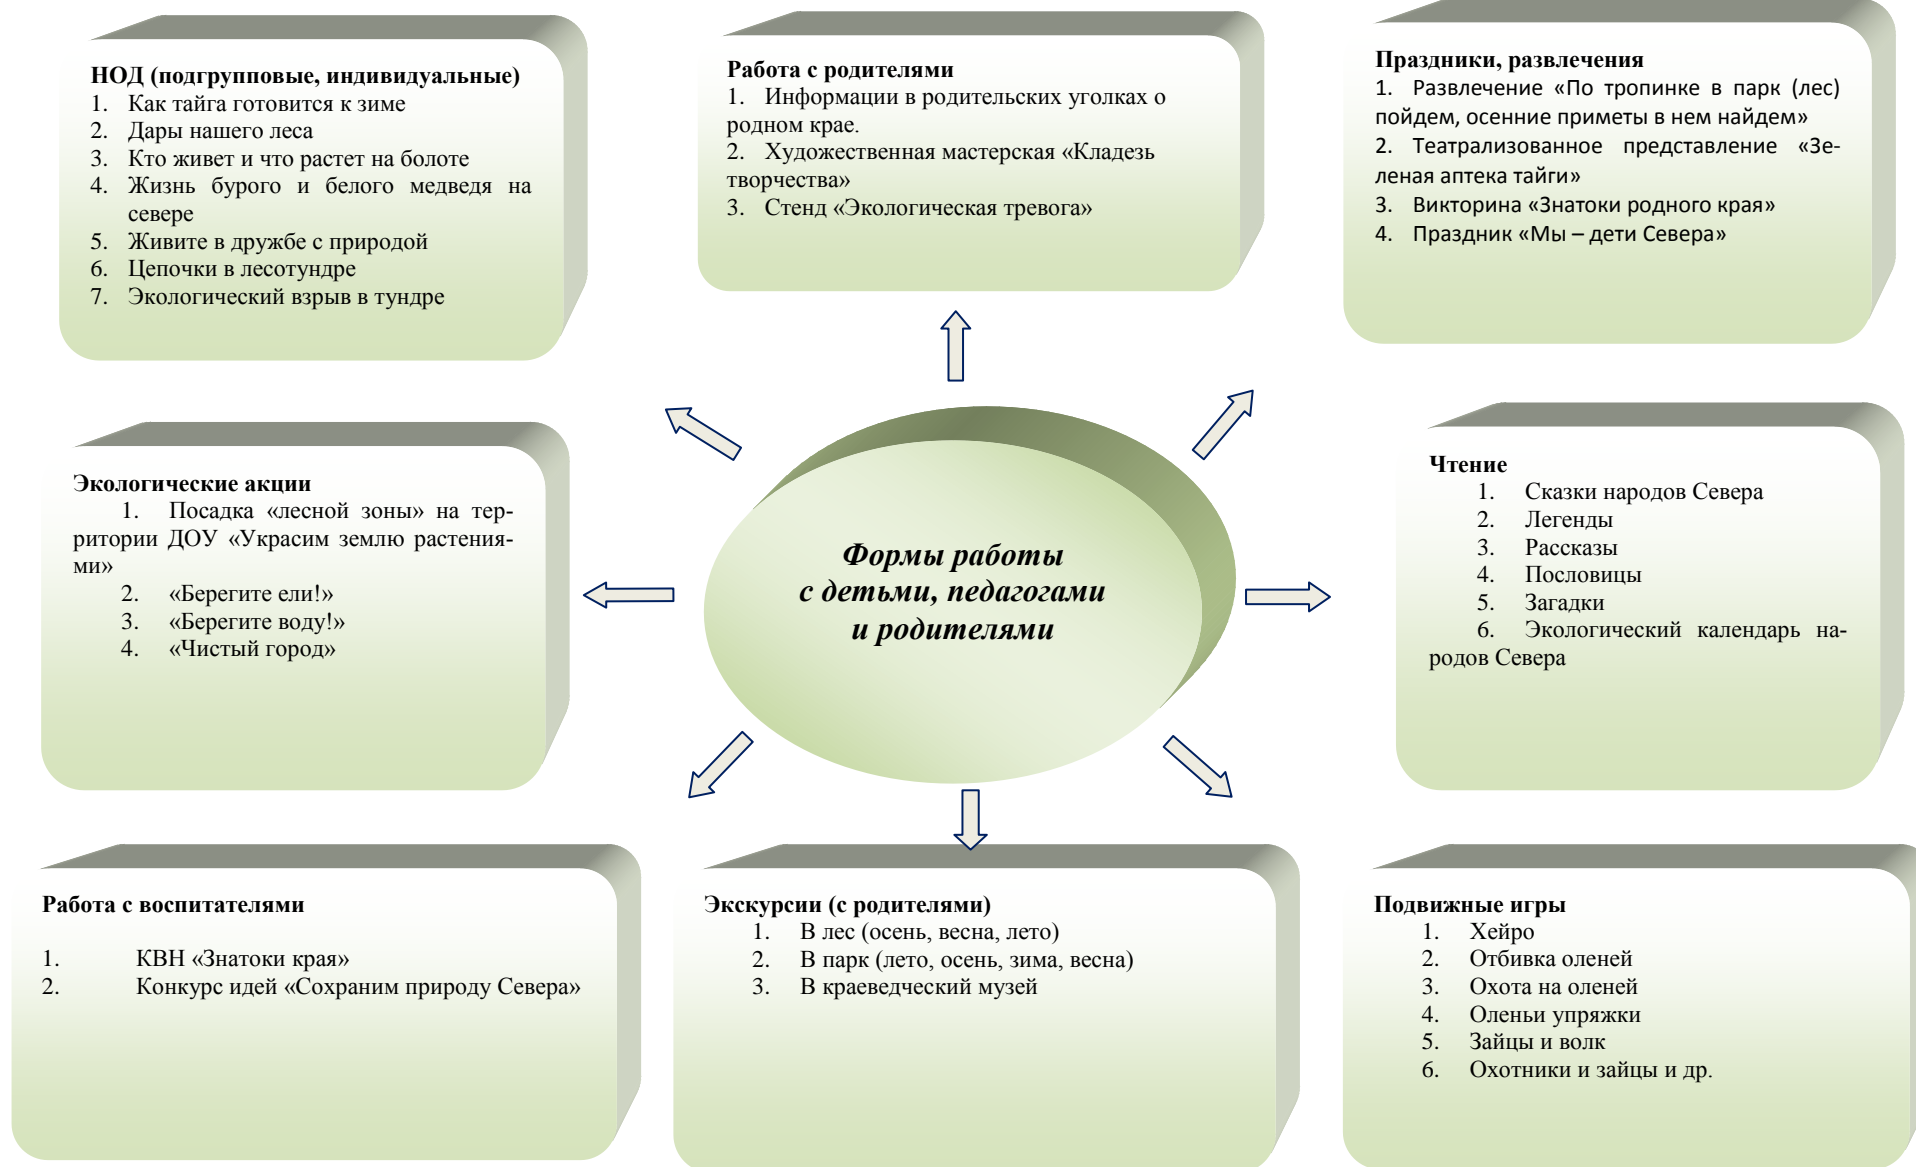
НОД (подгрупповые, индивидуальные)
1. Как тайга готовится к зиме
2. Дары нашего леса
3. Кто живет и что растет на болоте
4. Жизнь бурого и белого медведя на севере
5. Живите в дружбе с природой
6. Цепочки в лесотундре
7. Экологический взрыв в тундре

Работа с родителями
1. Информации в родительских уголках о родном крае.
2. Художественная мастерская «Кладезь творчества»
3. Стенд «Экологическая тревога»

Праздники, развлечения
1. Развлечение «По тропинке в парк (лес) пойдем, осенние приметы в нем найдем»
2. Театрализованное представление «Зеленая аптека тайги»
3. Викторина «Знатоки родного края»
4. Праздник «Мы – дети Севера»

Экологические акции
1. Посадка «лесной зоны» на территории ДОУ «Украсим землю растениями»
2. «Берегите ели!»
3. «Берегите воду!»
4. «Чистый город»

Формы работы с детьми, педагогами и родителями

Чтение
1. Сказки народов Севера
2. Легенды
3. Рассказы
4. Пословицы
5. Загадки
6. Экологический календарь народов Севера

Работа с воспитателями
1. КВН «Знатоки края»
2. Конкурс идей «Сохраним природу Севера»

Экскурсии (с родителями)
1. В лес (осень, весна, лето)
2. В парк (лето, осень, зима, весна)
3. В краеведческий музей

Подвижные игры
1. Хейро
2. Отбивка оленей
3. Охота на оленей
4. Оленьи упряжки
5. Зайцы и волк
6. Охотники и зайцы и др.